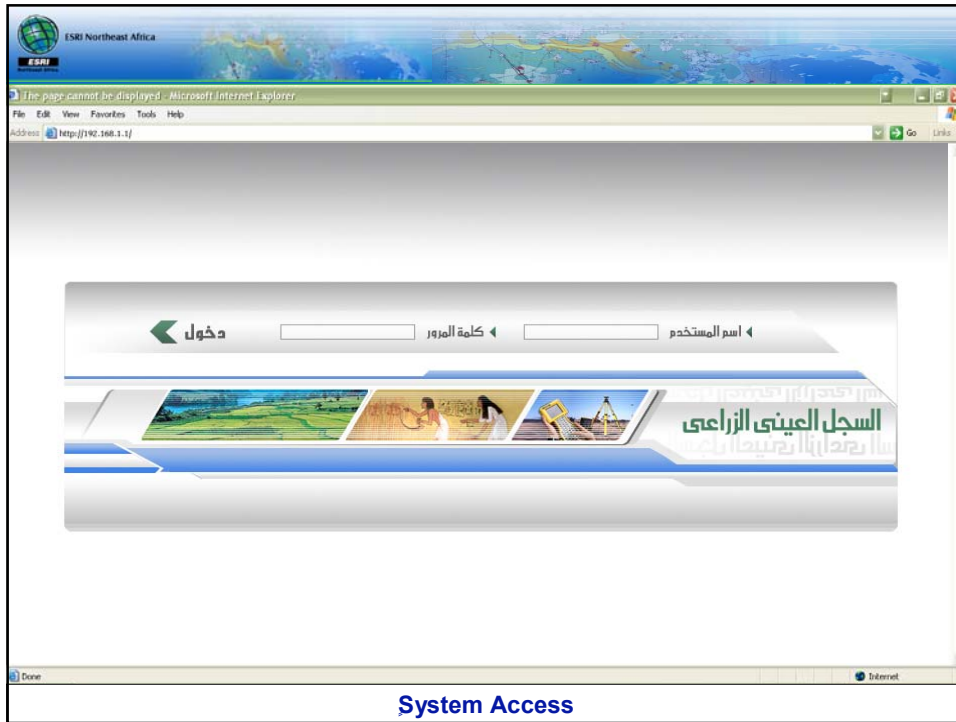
ESRI Northeast Africa

ESRI

The page cannot be displayed - Microsoft Internet Explorer

File Edit View Favorites Tools Help

Address http://192.168.1.1/

Go Links

اسم المستخدم

كلمة المرور

دخول

السجل العينى الزراعى

Done

Internet

System Access